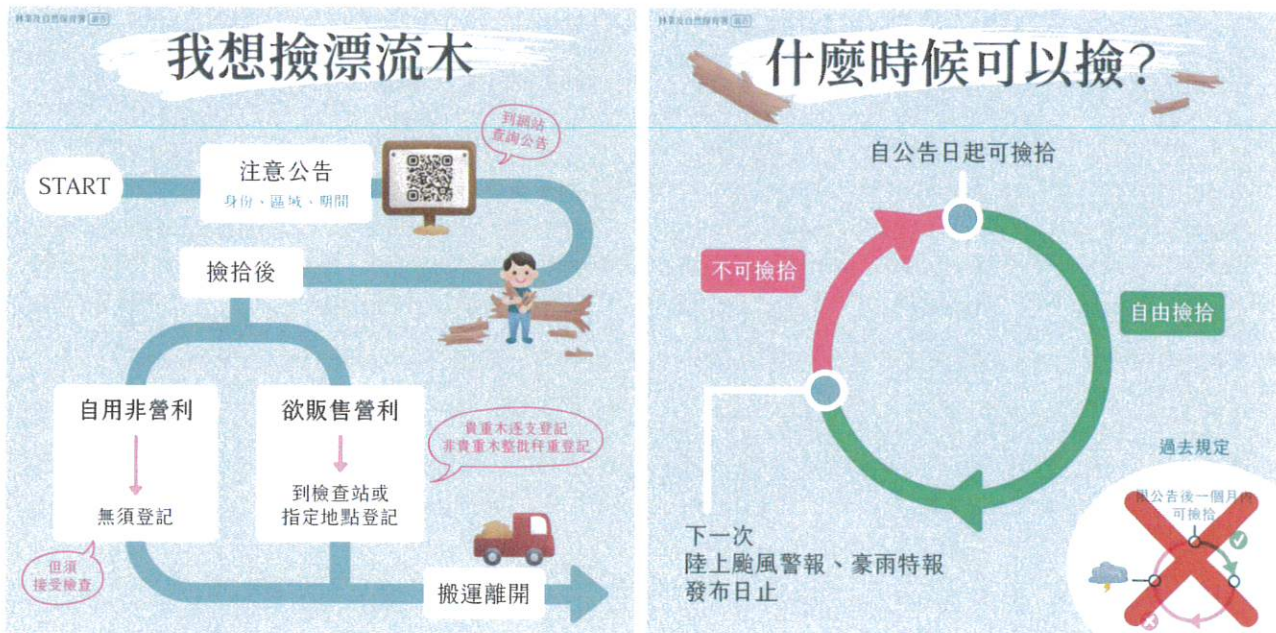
我想撿漂流木

到網站查詢公告

START

注意公告
身份、區域、期間

撿拾後

自用非營利
無須登記

欲販售營利
到檢查站或指定地點登記

貴重木逐支登記
非貴重木整批秤重登記

但須接受檢查

搬運離開

什麼時候可以撿？

自公告日起可撿拾

不可撿拾

自由撿拾

下一次
陸上颱風警報、豪雨特報
發布日止

過去規定

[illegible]公告後一個月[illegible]
可撿拾